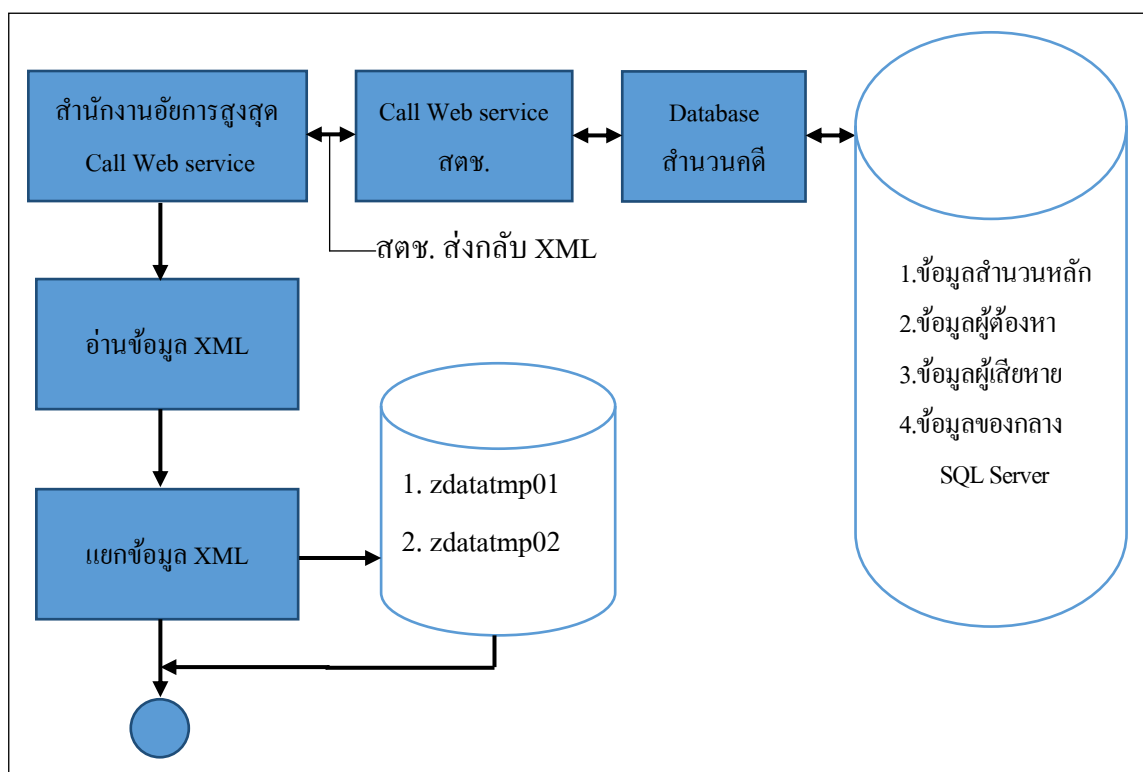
สำนักงานอัยการสูงสุด Call Web service

Call Web service สตช.

Database สำนวนคดี

สตช. ส่งกลับ XML

1.ข้อมูลสำนวนหลัก
2.ข้อมูลผู้ต้องหา
3.ข้อมูลผู้เสียหาย
4.ข้อมูลของกลาง
SQL Server

อ่านข้อมูล XML

1. zdatatmp01
2. zdatatmp02

แยกข้อมูล XML